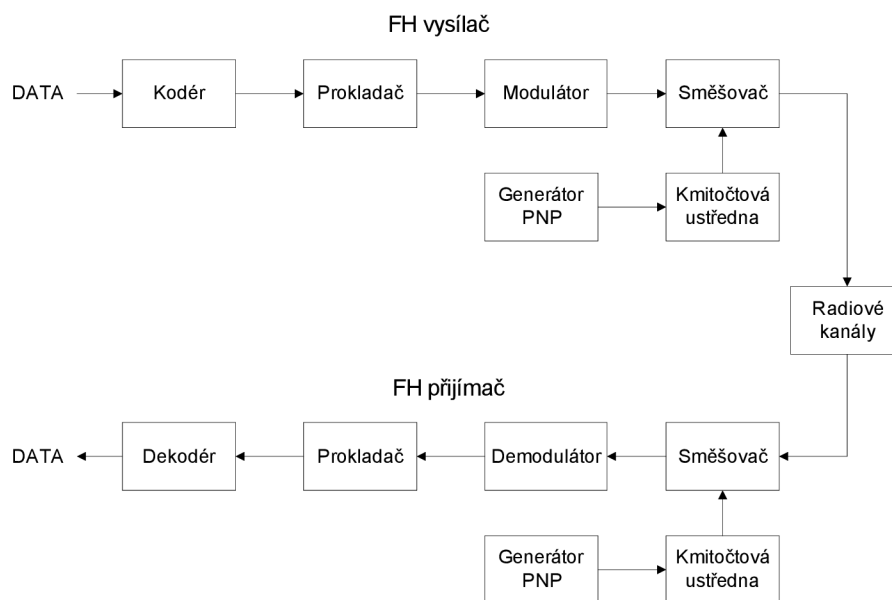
FH vysílač

DATA

Kodér

Prokladač

Modulátor

Směšovač

Generátor PNP

Kmitočtová ustředna

Radiové kanály

FH přijímač

DATA

Dekodér

Prokladač

Demodulátor

Směšovač

Generátor PNP

Kmitočtová ustředna